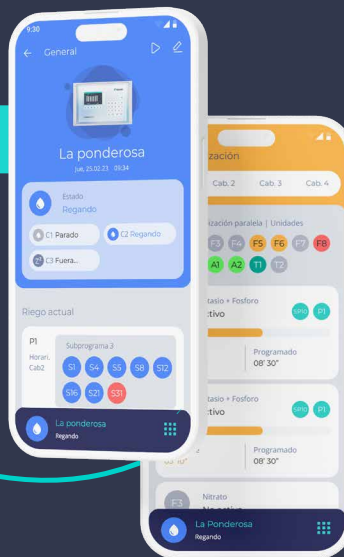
9:30

General

La ponderosa

Jue, 25.02.23 09:34

Estado
Regando

C1 Parado

C2 Regando

C3 Fuera...

Riego actual

P1
Horari.
Cab2

Subprograma 3

S1 S4 S5 S8 S12

S16 S21 S31

La ponderosa
Regando

ización

Cab. 2 Cab. 3 Cab. 4

ización paralela | Unidades

F3 F4 F5 F6 F7 F8

A1 A2 T1 T2

tasio + Fosforo
ctivo

SP10 P1

Programado
08' 30"

tasio + Fosforo
ctivo

SP10 P1

Programado
08' 30"

F3
Nitrato
No activo

La Ponderosa
Regando